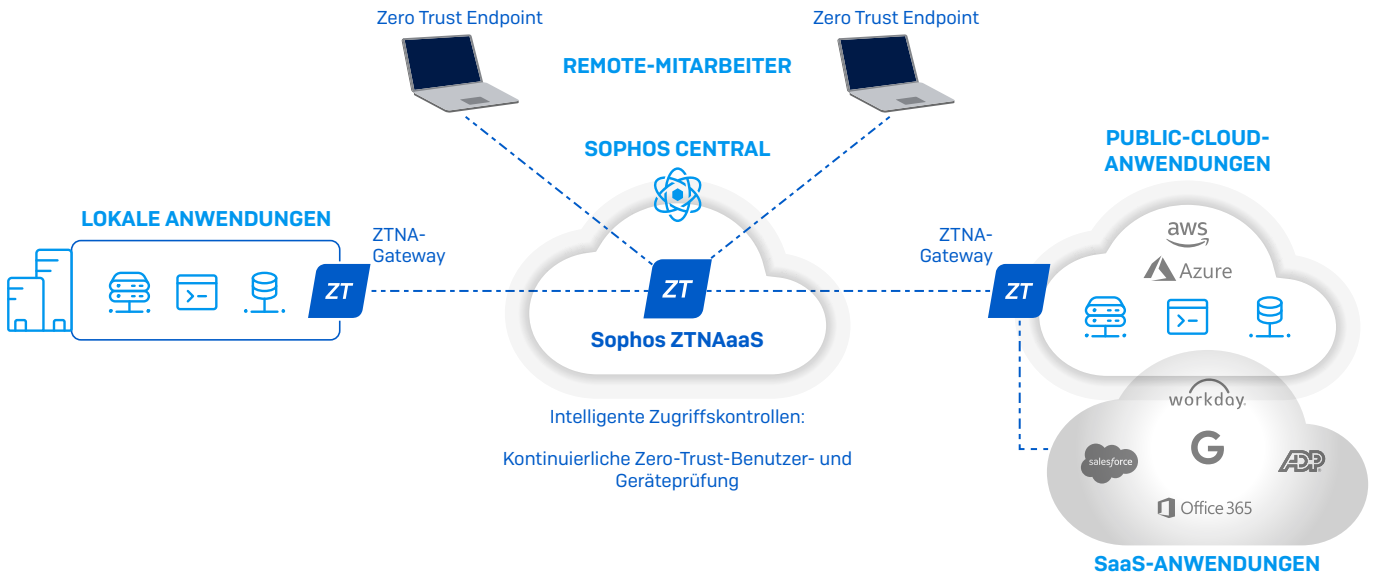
Zero Trust Endpoint

Zero Trust Endpoint

REMOTE-MITARBEITER

SOPHOS CENTRAL

PUBLIC-CLOUD-ANWENDUNGEN

LOKALE ANWENDUNGEN

ZTNA-Gateway

ZT

ZT

Sophos ZTNAaaS

ZTNA-Gateway

ZT

aws

Azure

workday.

salesforce

G

ADP

Office 365

Intelligente Zugriffskontrollen:

Kontinuierliche Zero-Trust-Benutzer- und Geräteprüfung

SaaS-ANWENDUNGEN